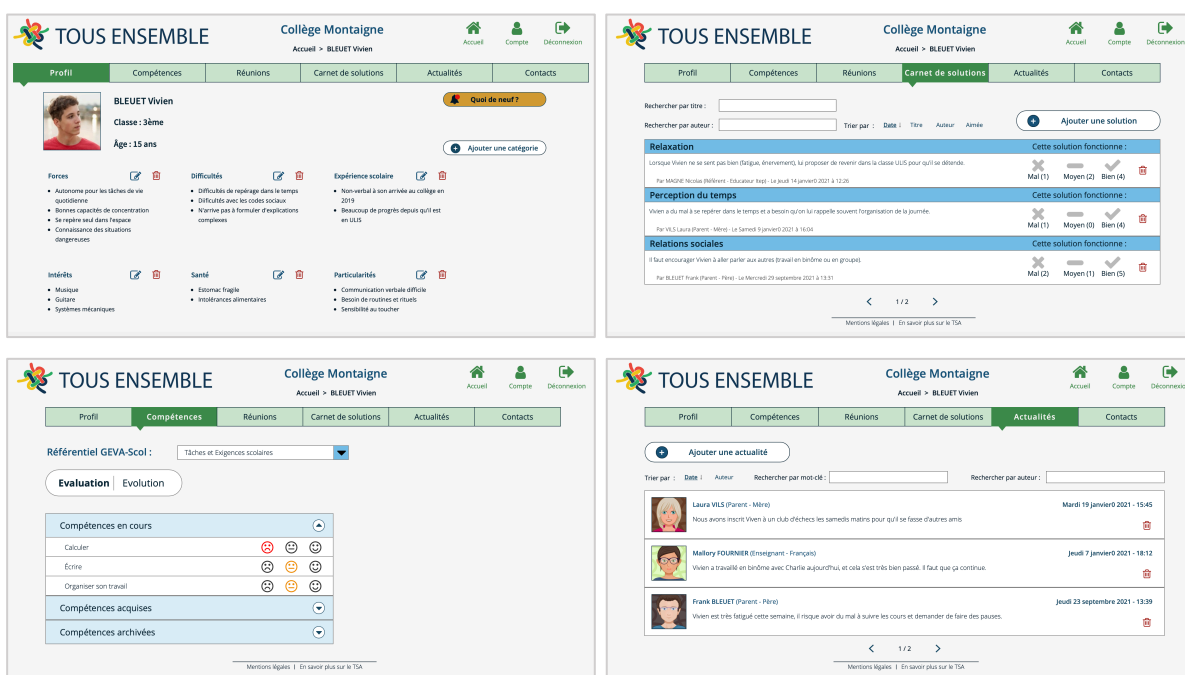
TOUS ENSEMBLE

Collège Montaigne
Accueil > BLEUET Vivien

Accueil | Compte | Déconnexion

Profil | Compétences | Réunions | Carnet de solutions | Actualités | Contacts

BLEUET Vivien
Classe : 3ème
Âge : 15 ans

Quoi de neuf ?

Ajouter une catégorie

Forces
- Autonome pour les tâches de vie quotidienne
- Bonnes capacités de concentration
- Se repère seul dans l'espace
- Connaissance des situations dangereuses

Difficultés
- Difficultés de repérage dans le temps
- Difficultés avec les codes sociaux
- N'arrive pas à formuler d'explications complexes

Expérience scolaire
- Non-verbal à son arrivée au collège en 2019
- Beaucoup de progrès depuis qu'il est en ULIS

Intérêts
- Musique
- Guitare
- Systèmes mécaniques

Santé
- Estomac fragile
- Intolérances alimentaires

Particularités
- Communication verbale difficile
- Besoin de routines et rituels
- Sensibilité au toucher

TOUS ENSEMBLE

Collège Montaigne
Accueil > BLEUET Vivien

Accueil | Compte | Déconnexion

Profil | Compétences | Réunions | Carnet de solutions | Actualités | Contacts

Rechercher par titre :
Rechercher par auteur :
Trier par : Date ↓ Titre Auteur Aimée

Ajouter une solution

Relaxation | Cette solution fonctionne :
Lorsque Vivien ne se sent pas bien (fatigue, énervement), lui proposer de revenir dans la classe ULIS pour qu'il se détende.
Par MAGNE Nicolas (Référent - Educateur Itep) - Le Jeudi 14 janvier0 2021 à 12:26
Mal (1) Moyen (2) Bien (4)

Perception du temps | Cette solution fonctionne :
Vivien a du mal à se repérer dans le temps et a besoin qu'on lui rappelle souvent l'organisation de la journée.
Par VILS Laura (Parent - Mère) - Le Samedi 9 janvier0 2021 à 16:04
Mal (1) Moyen (0) Bien (4)

Relations sociales | Cette solution fonctionne :
Il faut encourager Vivien à aller parler aux autres (travail en binôme ou en groupe).
Par BLEUET Frank (Parent - Père) - Le Mercredi 29 septembre 2021 à 13:31
Mal (2) Moyen (1) Bien (5)

1 / 2

Mentions légales | En savoir plus sur le TSA

TOUS ENSEMBLE

Collège Montaigne
Accueil > BLEUET Vivien

Accueil | Compte | Déconnexion

Profil | Compétences | Réunions | Carnet de solutions | Actualités | Contacts

Référentiel GEVA-Scol : Tâches et Exigences scolaires

Evaluation | Evolution

Compétences en cours
Calculer
Écrire
Organiser son travail

Compétences acquises

Compétences archivées

Mentions légales | En savoir plus sur le TSA

TOUS ENSEMBLE

Collège Montaigne
Accueil > BLEUET Vivien

Accueil | Compte | Déconnexion

Profil | Compétences | Réunions | Carnet de solutions | Actualités | Contacts

Ajouter une actualité

Trier par : Date ↓ Auteur
Rechercher par mot-clé :
Rechercher par auteur :

Laura VILS (Parent - Mère) | Mardi 19 janvier0 2021 - 15:45
Nous avons inscrit Viven à un club d'échecs les samedis matins pour qu'il se fasse d'autres amis

Mallory FOURNIER (Enseignant - Français) | Jeudi 7 janvier0 2021 - 18:12
Vivien a travaillé en binôme avec Charlie aujourd'hui, et cela s'est très bien passé. Il faut que ça continue.

Frank BLEUET (Parent - Père) | Jeudi 23 septembre 2021 - 13:39
Vivien est très fatigué cette semaine, il risque avoir du mal à suivre les cours et demander de faire des pauses.

1 / 2

Mentions légales | En savoir plus sur le TSA